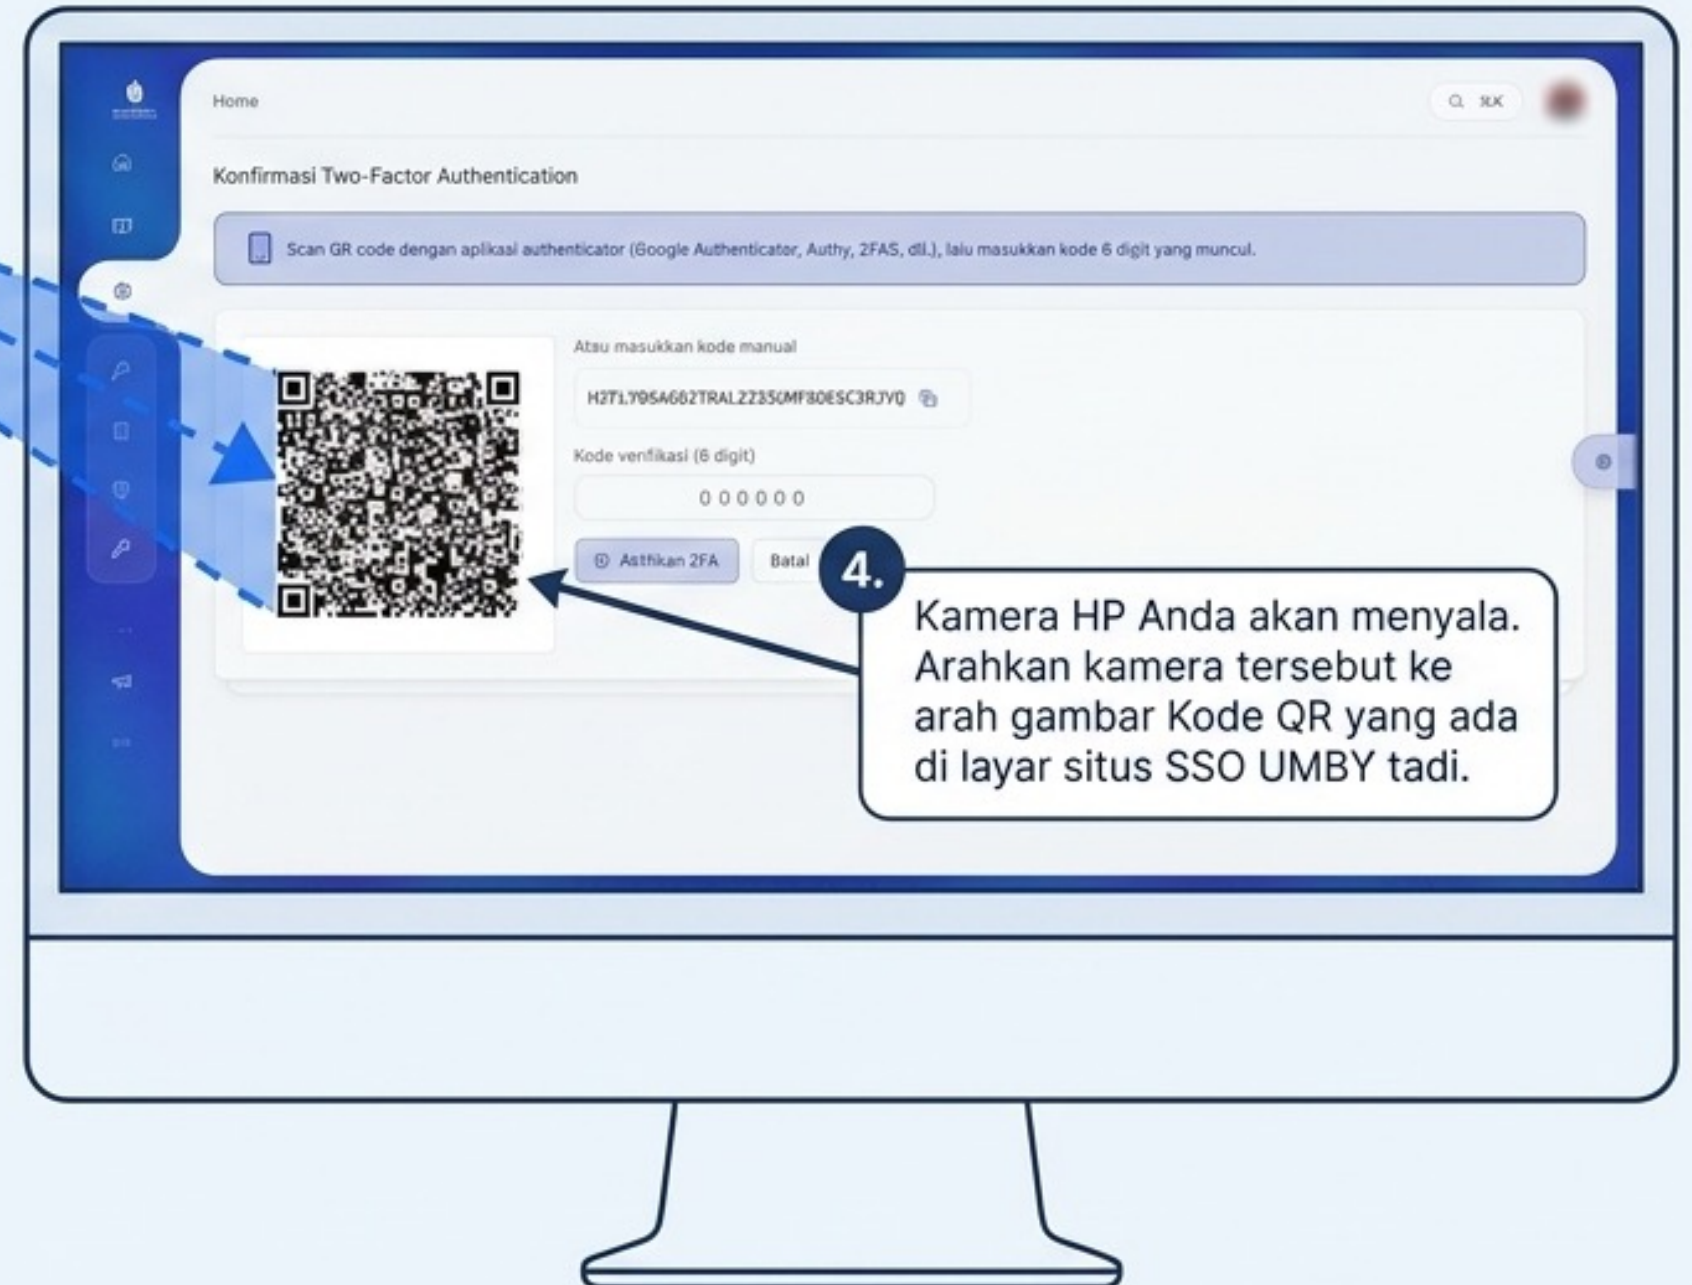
Home

⌘K

Konfirmasi Two-Factor Authentication

Scan GR code dengan aplikasi authenticator (Google Authenticator, Authy, 2FAS, dll.), lalu masukkan kode 6 digit yang muncul.

Atau masukkan kode manual

H2T1.Y95A682TRAL2Z350MF80E5C3RJVQ

Kode venfikasi (6 digit)

0 0 0 0 0 0

Asthikan 2FA

Batal

4.

Kamera HP Anda akan menyala. Arahkan kamera tersebut ke arah gambar Kode QR yang ada di layar situs SSO UMBY tadi.